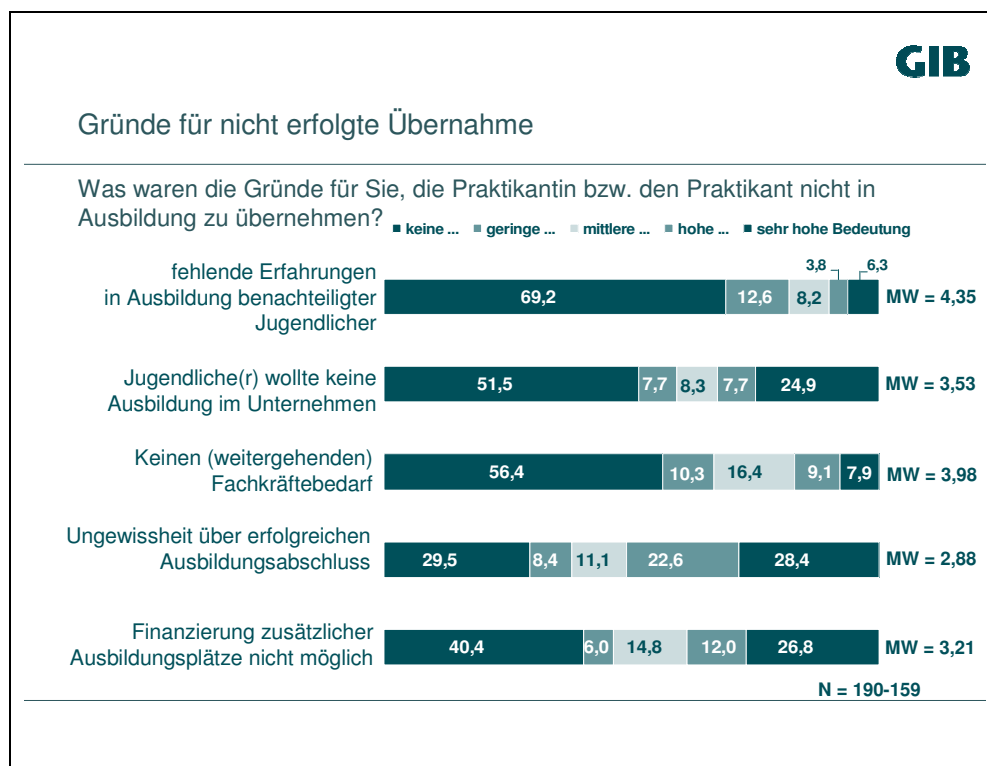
GIB

Gründe für nicht erfolgte Übernahme

Was waren die Gründe für Sie, die Praktikantin bzw. den Praktikant nicht in Ausbildung zu übernehmen?

keine ... geringe ... mittlere ... hohe ... sehr hohe Bedeutung

fehlende Erfahrungen in Ausbildung benachteiligter Jugendlicher
69,2 12,6 8,2 3,8 6,3 MW = 4,35

Jugendliche(r) wollte keine Ausbildung im Unternehmen
51,5 7,7 8,3 7,7 24,9 MW = 3,53

Keinen (weitergehenden) Fachkräftebedarf
56,4 10,3 16,4 9,1 7,9 MW = 3,98

Ungewissheit über erfolgreichen Ausbildungsabschluss
29,5 8,4 11,1 22,6 28,4 MW = 2,88

Finanzierung zusätzlicher Ausbildungsplätze nicht möglich
40,4 6,0 14,8 12,0 26,8 MW = 3,21

N = 190-159